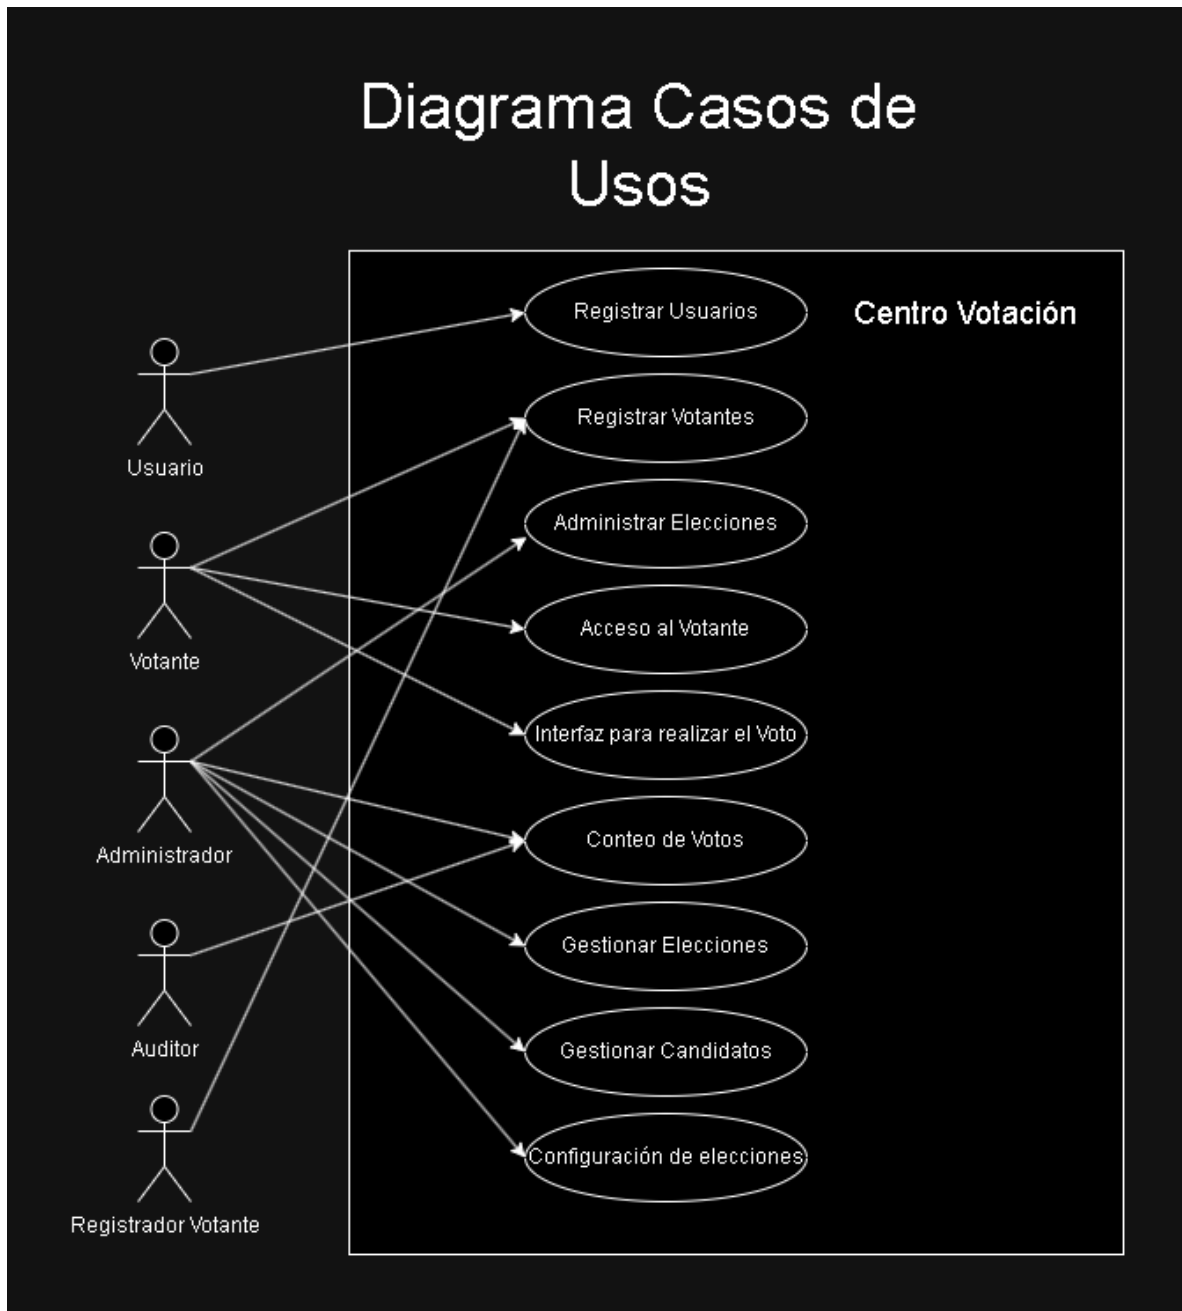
Diagrama Casos de Usos

Centro Votación

Registrar Usuarios

Registrar Votantes

Administrar Elecciones

Acceso al Votante

Interfaz para realizar el Voto

Conteo de Votos

Gestionar Elecciones

Gestionar Candidatos

Configuración de elecciones

Usuario

Votante

Administrador

Auditor

Registrador Votante